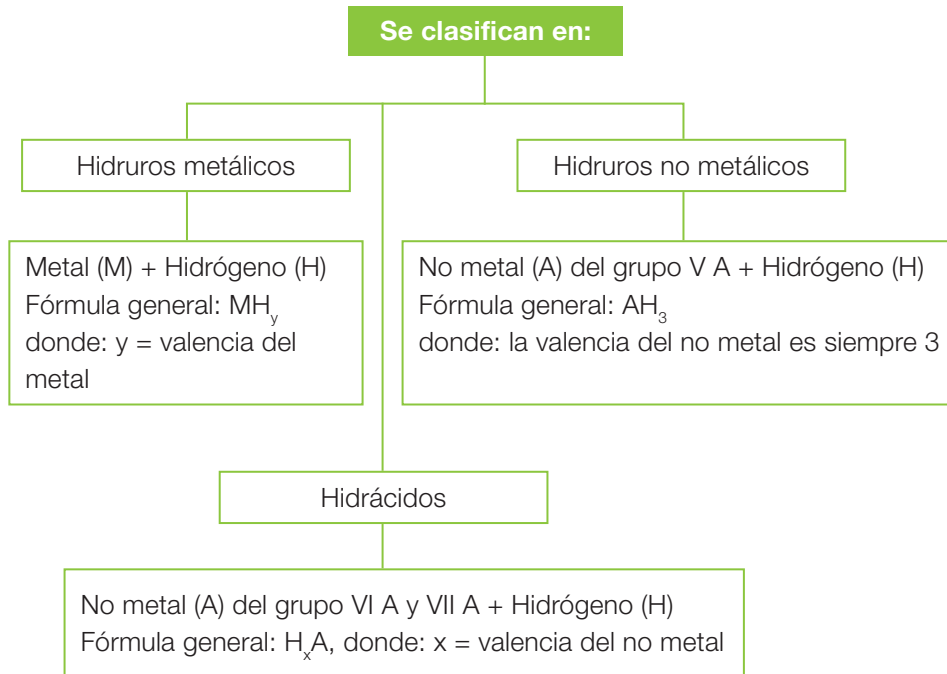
Se clasifican en:

Hidruros metálicos

Hidruros no metálicos

Metal (M) + Hidrógeno (H)
Fórmula general: $MH_y$
donde: y = valencia del metal

No metal (A) del grupo V A + Hidrógeno (H)
Fórmula general: $AH_3$
donde: la valencia del no metal es siempre 3

Hidrácidos

No metal (A) del grupo VI A y VII A + Hidrógeno (H)
Fórmula general: $H_xA$, donde: x = valencia del no metal